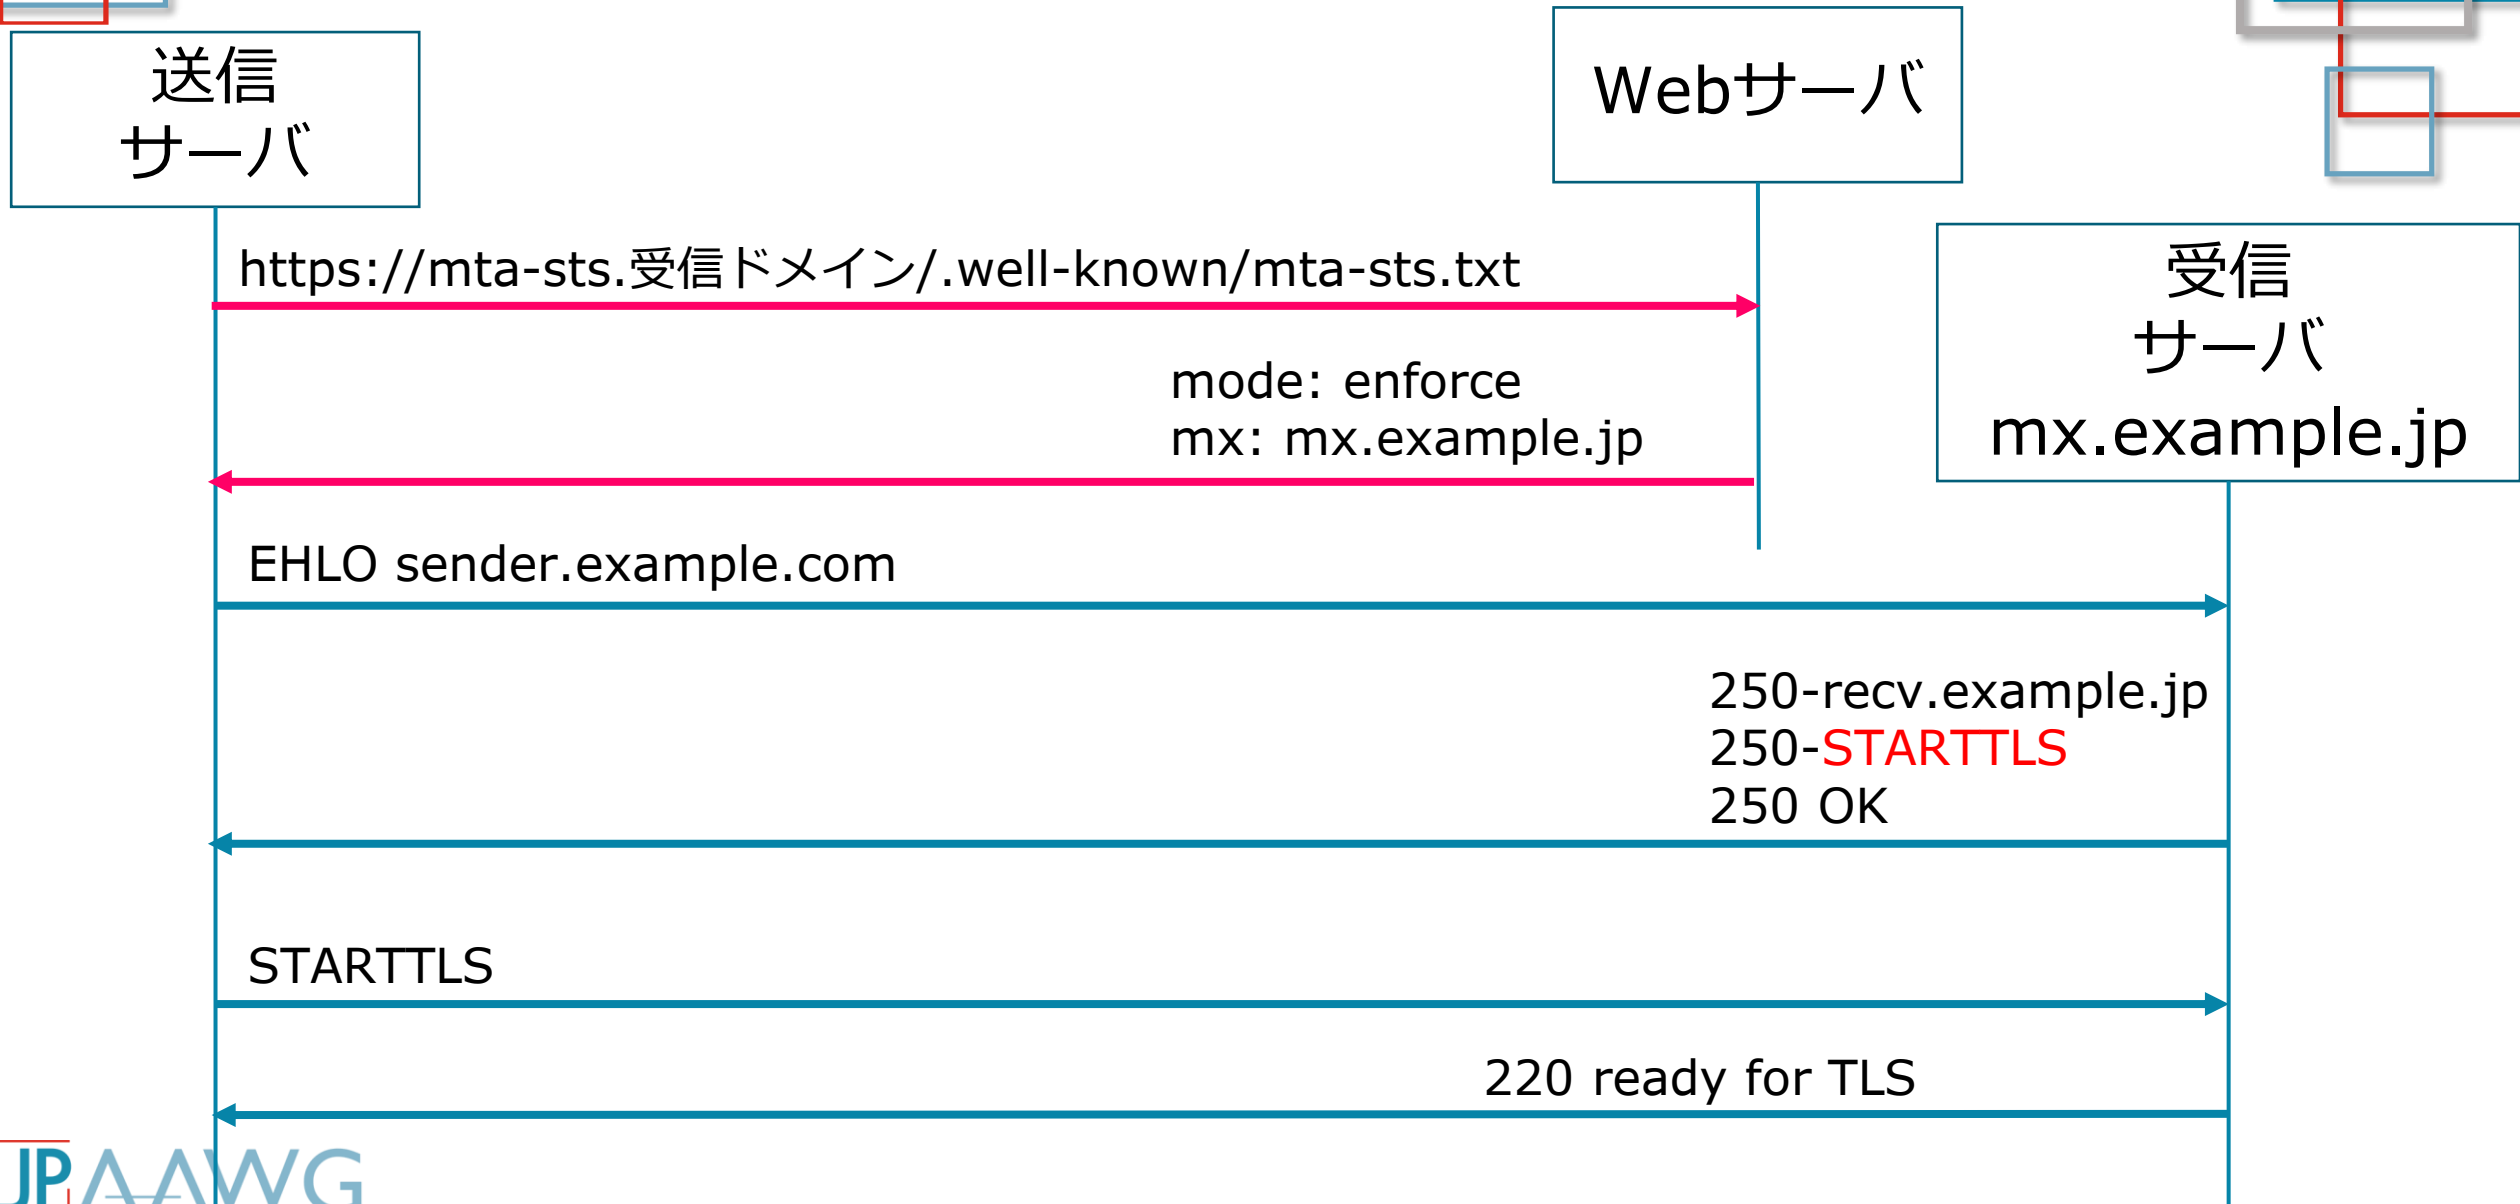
送信
サーバ

Webサーバ

受信
サーバ
mx.example.jp

https://mta-sts.受信ドメイン/.well-known/mta-sts.txt

mode: enforce
mx: mx.example.jp

EHLO sender.example.com

250-recv.example.jp
250-STARTTLS
250 OK

STARTTLS

220 ready for TLS

JPAAWG